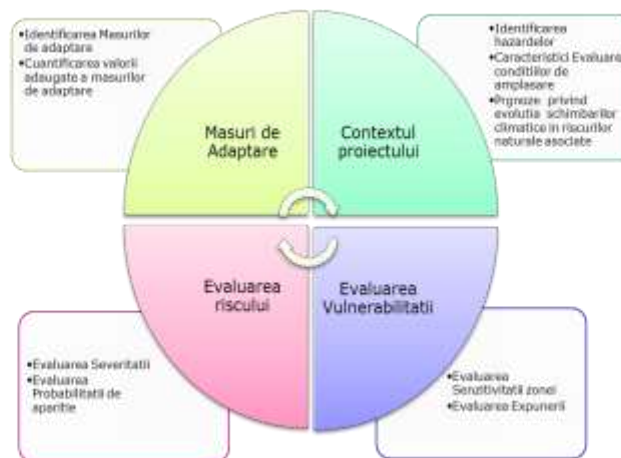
•Identificarea Masurilor de adaptare
•Cuantificarea valorii adaugate a masurilor de adaptare

•Identificarea hazardelor
•Caracteristici Evaluarea conditiilor de amplasare
•Prgnoze privind evolutia schimbarilor climatice in riscurilor naturale asociate

Masuri de Adaptare

Contextul proiectului

Evaluarea riscului

Evaluarea Vulnerabilitatii

•Evaluarea Severitatii
•Evaluarea Probabilitatii de aparitie

•Evaluarea Senzitivitatii zonei
•Evaluarea Expunerii